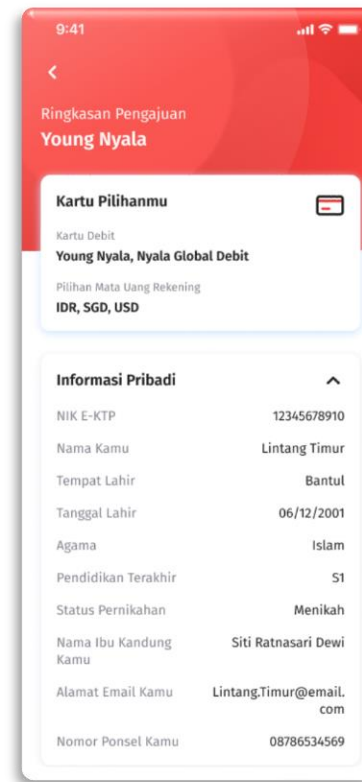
9:41

<

Ringkasan Pengajuan
Young Nyala

Kartu Pilihanmu

Kartu Debit
Young Nyala, Nyala Global Debit

Pilihan Mata Uang Rekening
IDR, SGD, USD

Informasi Pribadi

| | |
|---|---|
| NIK E-KTP | 12345678910 |
| Nama Kamu | Lintang Timur |
| Tempat Lahir | Bantul |
| Tanggal Lahir | 06/12/2001 |
| Agama | Islam |
| Pendidikan Terakhir | S1 |
| Status Pernikahan | Menikah |
| Nama Ibu Kandung Kamu | Siti Ratnasari Dewi |
| Alamat Email Kamu | Lintang.Timur@email.com |
| Nomor Ponsel Kamu | 08786534569 |